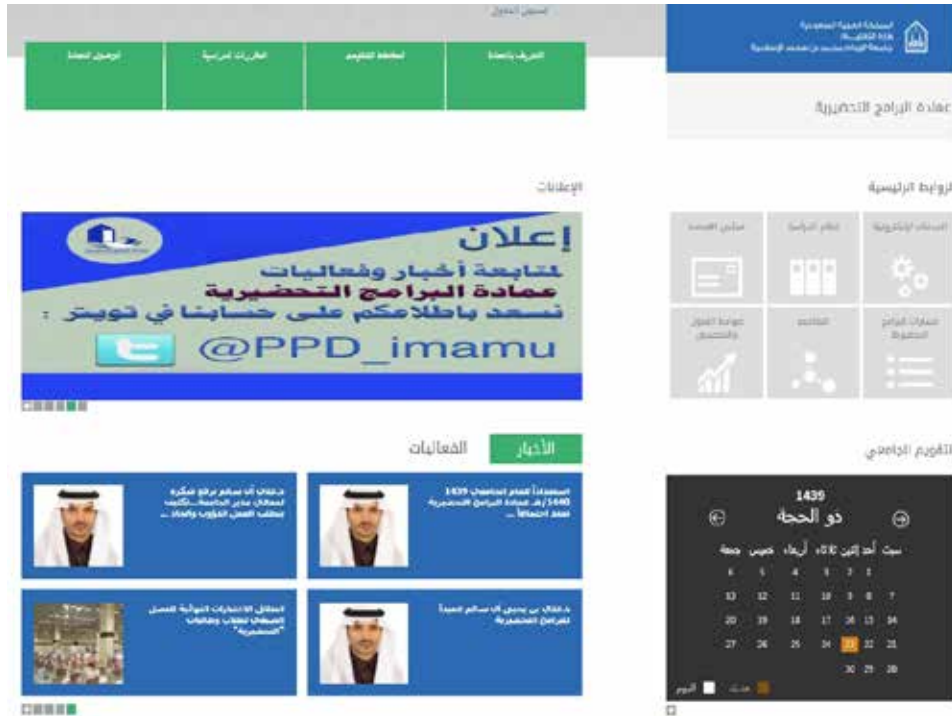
تسجيل الدخول

المملكة العربية السعودية
وزارة التعليم
جامعة الإمام محمد بن سعود الإسلامية

عمادة البرامج التحضيرية

التعريف بالعمادة | الخطة التنظيمية | المقررات الدراسية | الوصول للعمادة

الإعلانات

الروابط الرئيسية

إعلان
لمتابعة أخبار وفعاليات
عمادة البرامج التحضيرية
نسعد باطلاعكم على حسابنا في تويتر :
@PPD_imamu

الخدمات الإلكترونية | نظام الدراسة | مجلس العمادة
مسارات البرامج المشتركة | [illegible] | ضوابط القبول والتسجيل

الأخبار | الفعاليات

التقويم الجامعي

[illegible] 1439 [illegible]

د. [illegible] آل سالم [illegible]

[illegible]

د. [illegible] آل سالم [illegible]

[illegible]

1439
ذو الحجة

سبت | أحد | إثنين | ثلاثاء | أربعاء | خميس | جمعة

| | | | | | | |
|---|---|---|---|---|---|---|
| 1 | 2 | 3 | 4 | 5 | 6 | |
| 7 | 8 | 9 | 10 | 11 | 12 | 13 |
| 14 | 15 | 16 | 17 | 18 | 19 | 20 |
| 21 | 22 | 23 | 24 | 25 | 26 | 27 |
| 28 | 29 | 30 | | | | |

حدث | اليوم